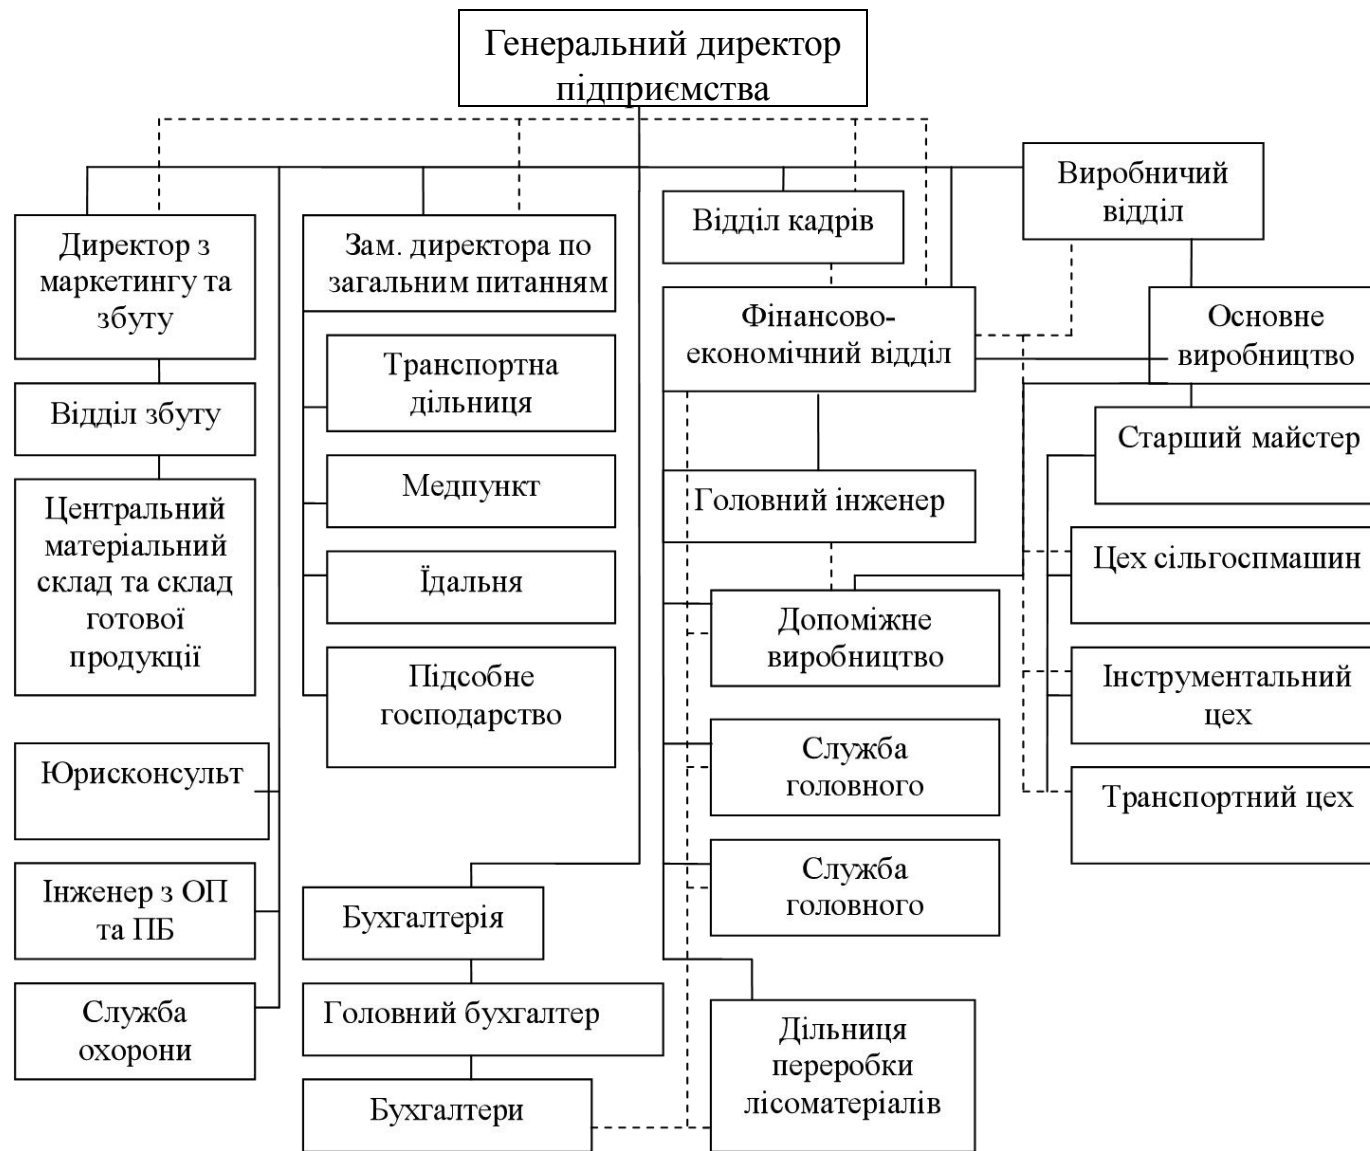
Генеральний директор підприємства

Директор з маркетингу та збуту

Відділ збуту

Центральний матеріальний склад та склад готової продукції

Юрисконсульт

Інженер з ОП та ПБ

Служба охорони

Зам. директора по загальним питанням

Транспортна дільниця

Медпункт

Їдальня

Підсобне господарство

Бухгалтерія

Головний бухгалтер

Бухгалтери

Відділ кадрів

Фінансово-економічний відділ

Головний інженер

Допоміжне виробництво

Служба головного

Служба головного

Дільниця переробки лісоматеріалів

Виробничий відділ

Основне виробництво

Старший майстер

Цех сільгоспмашин

Інструментальний цех

Транспортний цех